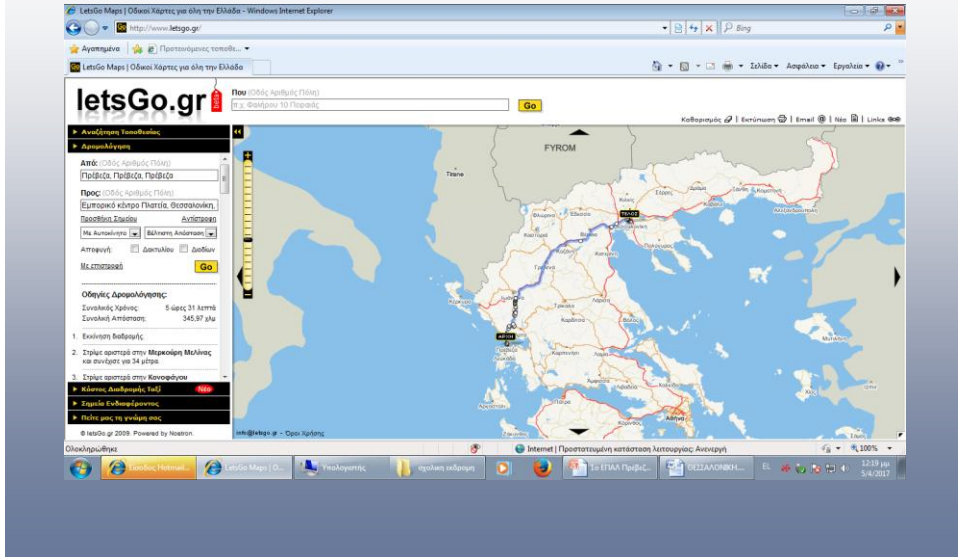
LetsGo Maps | Οδικοί Χάρτες για όλη την Ελλάδα - Windows Internet Explorer

http://www.letsgo.gr/

Bing

Αγαπημένα | Προτεινόμενες τοποθε...

LetsGo Maps | Οδικοί Χάρτες για όλη την Ελλάδα

Σελίδα ▾ Ασφάλεια ▾ Εργαλεία ▾

letsGo.gr

Που (Οδός Αριθμός Πόλη)

π.χ. Φαλήρου 10 Πειραιάς

Go

Καθαρισμός | Εκτύπωση | Email | Νέο | Links

▸ Αναζήτηση Τοποθεσίας

▸ Δρομολόγηση

Από: (Οδός Αριθμός Πόλη)

Πρέβεζα, Πρέβεζα, Πρέβεζα

Προς: (Οδός Αριθμός Πόλη)

Εμπορικό κέντρο Πλατεία, Θεσσαλονίκη,

Προσθήκη Σημείου

Αντιστροφή

Με Αυτοκίνητο

Βέλτιστη Απόσταση

Αποφυγή: Δακτυλίου Διοδίων

Με επιστροφή

Go

Οδηγίες Δρομολόγησης:

Συνολικός Χρόνος: 5 ώρες 31 λεπτά

Συνολική Απόσταση: 345,97 χλμ

1. Εκκίνηση διαδρομής

2. Στρίψε αριστερά στην Μερκούρη Μελίνας και συνέχισε για 34 μέτρα.

3. Στρίψε αριστερά στην Κονοφάγου

▸ Κόστος Διαδρομής Ταξί Νέο

▸ Σημεία Ενδιαφέροντος

▸ Πείτε μας τη γνώμη σας

© letsGo.gr 2009. Powered by Noetron.

FYROM

Tirana

ΤΕΛΟΣ

ΑΡΧΗ

Αθήνα

info@letsgo.gr · Όροι Χρήσης

Ολοκληρώθηκε

Internet | Προστατευμένη κατάσταση λειτουργίας: Ανενεργή

100%

Εισοδος Hotmail...

LetsGo Maps | O...

Υπολογιστής

σχολική εκδρομη

'Σο ΕΠΑΛ Πρέβεζ...

ΘΕΣΣΑΛΟΝΙΚΗ...

EL

12:19 μμ
5/4/2017